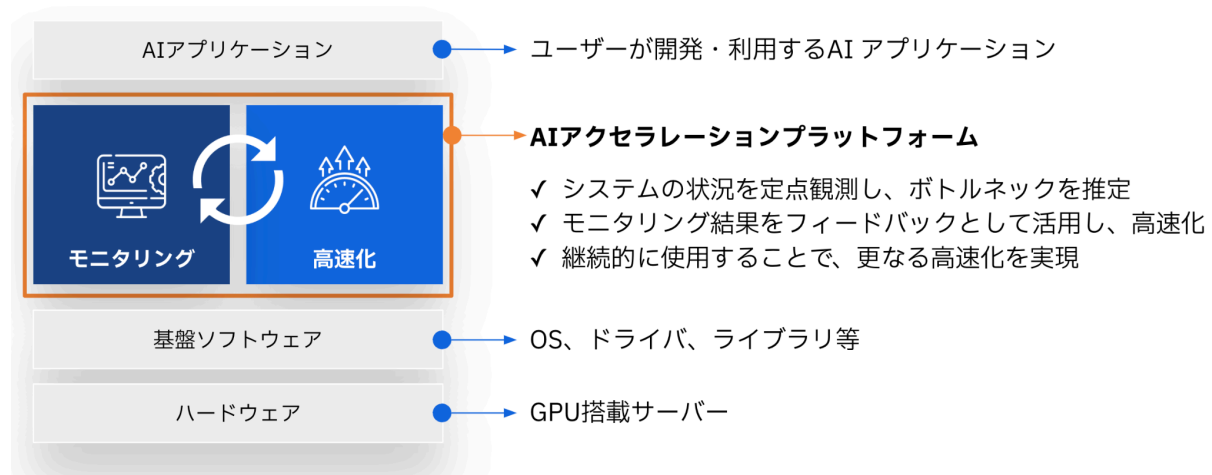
AIアプリケーション

ユーザーが開発・利用するAI アプリケーション

モニタリング

高速化

AIアクセラレーションプラットフォーム

✓ システムの状況を定点観測し、ボトルネックを推定
✓ モニタリング結果をフィードバックとして活用し、高速化
✓ 継続的に使用することで、更なる高速化を実現

基盤ソフトウェア

OS、ドライバ、ライブラリ等

ハードウェア

GPU搭載サーバー